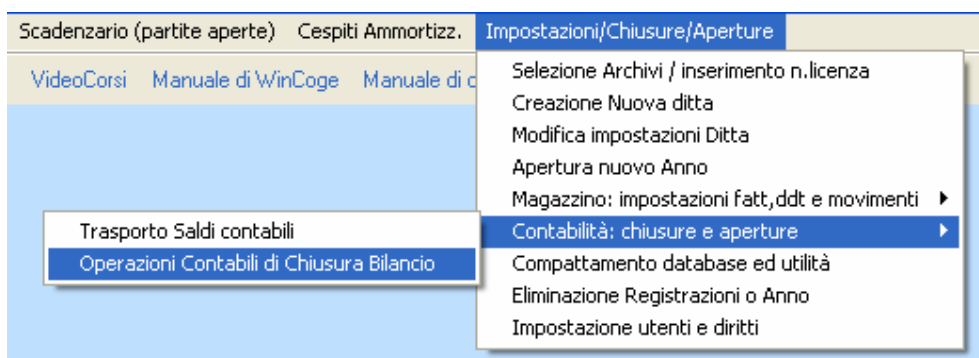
Scadenzario (partite aperte) Cespiti Ammortizz. Impostazioni/Chiusure/Aperture

VideoCorsi Manuale di WinCoge Manuale di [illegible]

Selezione Archivi / inserimento n.licenza
Creazione Nuova ditta
Modifica impostazioni Ditta
Apertura nuovo Anno
Magazzino: impostazioni fatt,ddt e movimenti
Contabilità: chiusure e aperture
Compattamento database ed utilità
Eliminazione Registrazioni o Anno
Impostazione utenti e diritti

Trasporto Saldi contabili
Operazioni Contabili di Chiusura Bilancio